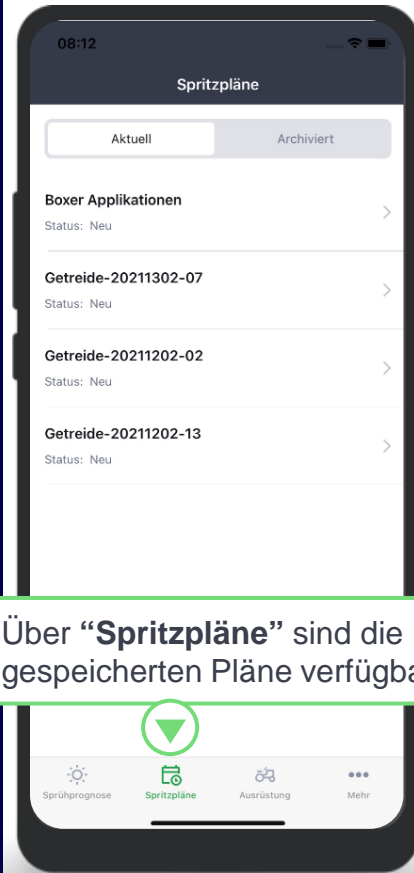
08:12

Spritzpläne

Aktuell

Archiviert

Boxer Applikationen
Status: Neu

Getreide-20211302-07
Status: Neu

Getreide-20211202-02
Status: Neu

Getreide-20211202-13
Status: Neu

Über **"Spritzpläne"** sind die gespeicherten Pläne verfügba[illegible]

Sprühprognose

Spritzpläne

Ausrüstung

Mehr